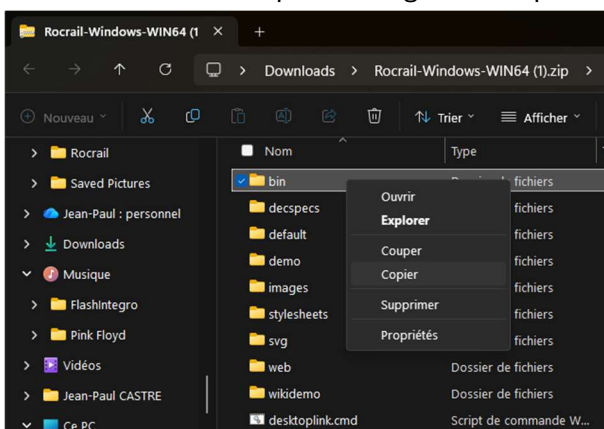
Rocrail-Windows-WIN64 (1 ×  +

Downloads > Rocrail-Windows-WIN64 (1).zip >

Nouveau  Trier  Afficher

Rocrail
Saved Pictures
Jean-Paul : personnel
Downloads
Musique
FlashIntegro
Pink Floyd
Vidéos
Jean-Paul CASTRE
Ce PC

| Nom | Type |
|---|---|
| bin | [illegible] fichiers |
| decspecs | fichiers |
| default | fichiers |
| demo | fichiers |
| images | fichiers |
| stylesheets | fichiers |
| svg | fichiers |
| web | Dossier de fichiers |
| wikidemo | Dossier de fichiers |
| desktoplink.cmd | Script de commande W... |

Ouvrir
Explorer
Couper
Copier
Supprimer
Propriétés